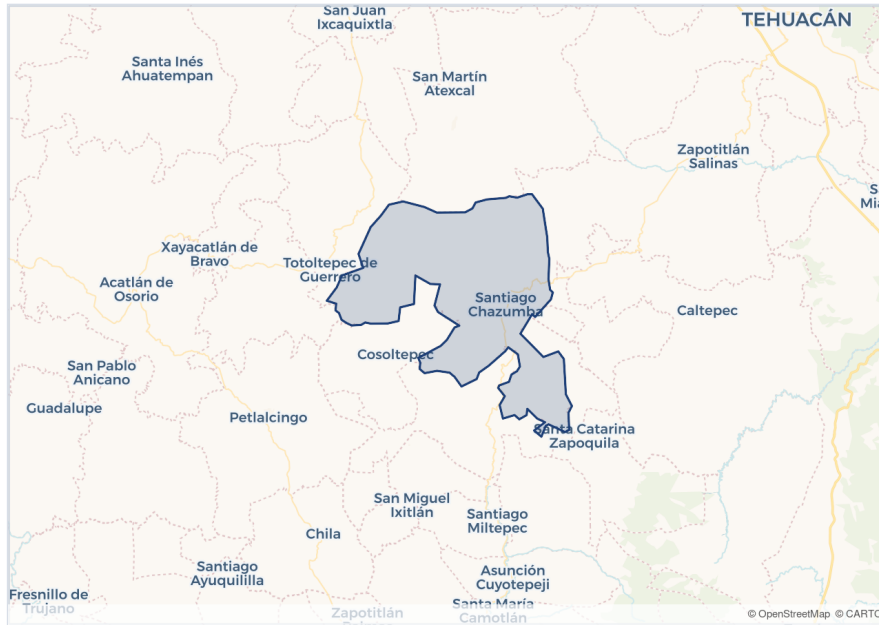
San Juan
Ixcaquixtla

TEHUACÁN

Santa Inés
Ahuatempan

San Martín
Atexcal

Zapotitlán
Salinas

S
Mia

Xayacatlán de
Bravo

Totoltepec de
Guerrero

Acatlán de
Osorio

Santiago
Chazumba

Caltepec

Cosoltepec

San Pablo
Anicano

Guadalupe

Petlalcingo

Santa Catarina
Zapoquila

San Miguel
Ixitlán

Santiago
Miltepec

Chila

Santiago
Ayuquililla

Asunción
Cuyotepeji

Fresnillo de
Trujano

Zapotitlán

Santa María
Camotlán

© OpenStreetMap © CARTO